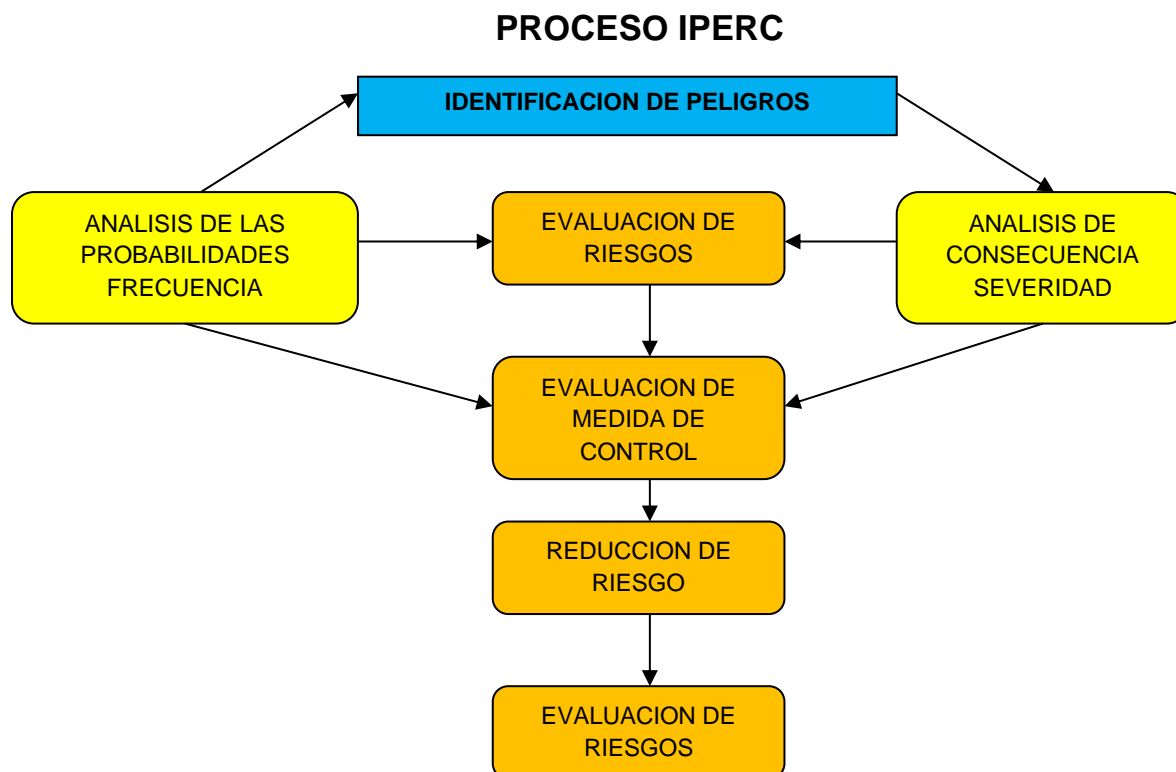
PROCESO IPERC

IDENTIFICACION DE PELIGROS

ANALISIS DE LAS PROBABILIDADES FRECUENCIA

EVALUACION DE RIESGOS

ANALISIS DE CONSECUENCIA SEVERIDAD

EVALUACION DE MEDIDA DE CONTROL

REDUCCION DE RIESGO

EVALUACION DE RIESGOS